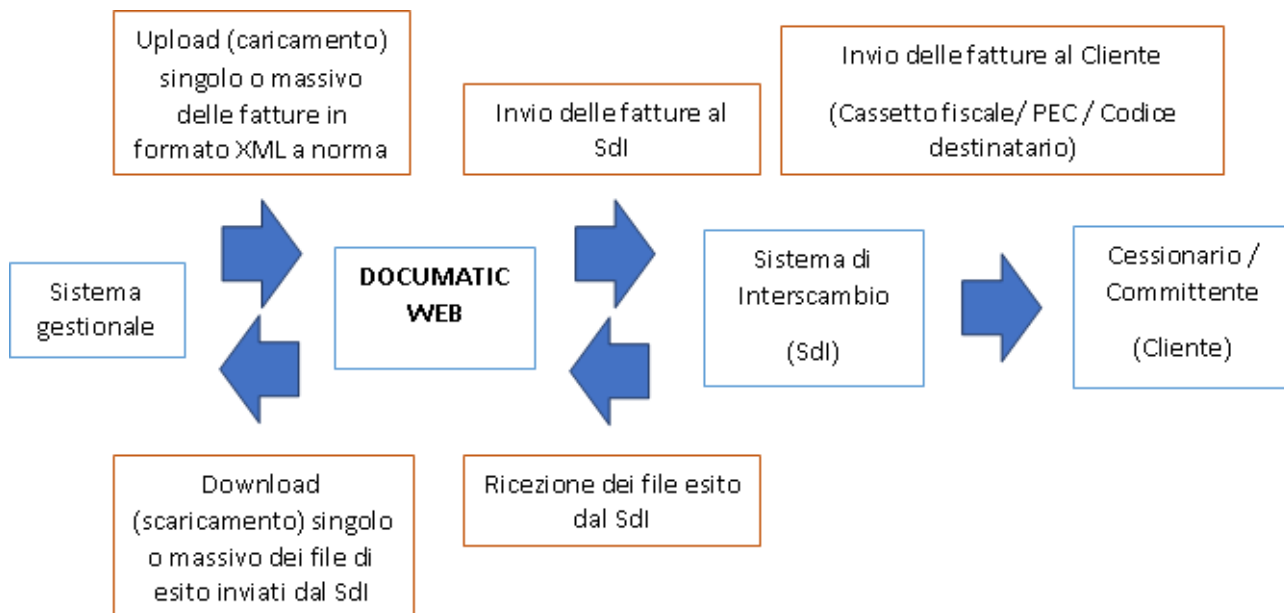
Upload (caricamento) singolo o massivo delle fatture in formato XML a norma

Invio delle fatture al SdI

Invio delle fatture al Cliente

(Cassetto fiscale/ PEC / Codice destinatario)

Sistema gestionale

DOCUMATIC WEB

Sistema di Interscambio

(SdI)

Cessionario / Committente

(Cliente)

Download (scaricamento) singolo o massivo dei file di esito inviati dal SdI

Ricezione dei file esito dal SdI